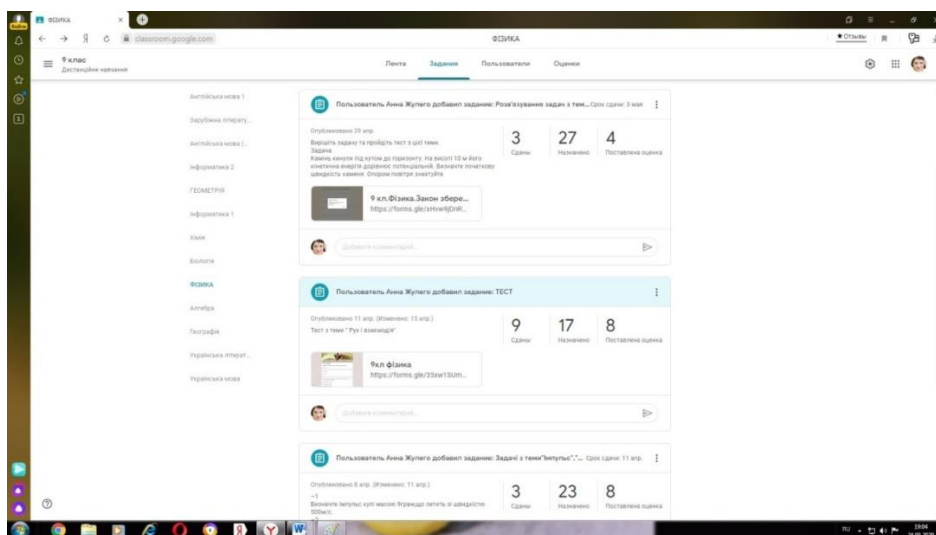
ФІЗИКА
classroom.google.com
ФІЗИКА
Отзывы
9 клас
Дистанційне навчання
Лента
Задания
Пользователи
Оценки

Англійська мова 1
Зарубіжна літерату...
Англійська мова (...
Інформатика 2
ГЕОМЕТРІЯ
Інформатика 1
Хімія
Біологія
ФІЗИКА
Алгебра
Географія
Українська літерат...
Українська мова

Пользователь Анна Жупего добавил задание: Розв'язування задач з тем... Срок сдачи: 3 мая
Опубликовано 29 апр.
Вирішіть задачу та пройдіть тест з цієї теми.
Задача.
Камінь кинуле під кутом до горизонту. На висоті 10 м його кінетична енергія дорівнює потенціальній. Визначте початкову швидкість каменя. Опором повітря знехтуйте
3 Сданы
27 Назначено
4 Поставлена оценка
9 кл.Фізика.Закон збере...
https://forms.gle/xHvw9jDnR...
Добавьте комментарий...

Пользователь Анна Жупего добавил задание: ТЕСТ
Опубликовано 11 апр. (Изменено: 13 апр.)
Тест з теми " Рух і взаємодія"
9 Сданы
17 Назначено
8 Поставлена оценка
9кл фізика
https://forms.gle/35sw1SUm...
Добавьте комментарий...

Пользователь Анна Жупего добавил задание: Задачі з теми"Імпульс"."... Срок сдачи: 11 апр.
Опубликовано 8 апр. (Изменено: 11 апр.)
--1
Визначте імпульс кулі масою 9грамів,що летить зі швидкістю 500м/с
3 Сданы
23 Назначено
8 Поставлена оценка

RU 19:04